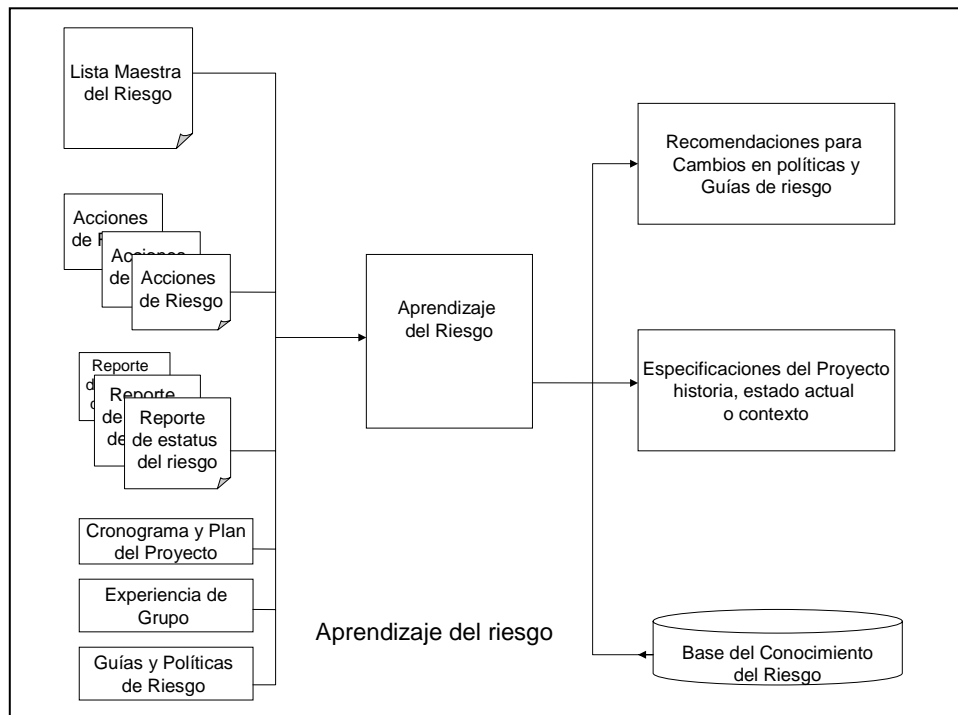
Lista Maestra del Riesgo

Acciones de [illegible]

Acciones de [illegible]

Acciones de Riesgo

Reporte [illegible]

Reporte de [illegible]

Reporte de estatus del riesgo

Cronograma y Plan del Proyecto

Experiencia de Grupo

Guías y Políticas de Riesgo

Aprendizaje del Riesgo

Recomendaciones para Cambios en políticas y Guías de riesgo

Especificaciones del Proyecto historia, estado actual o contexto

Base del Conocimiento del Riesgo

Aprendizaje del riesgo